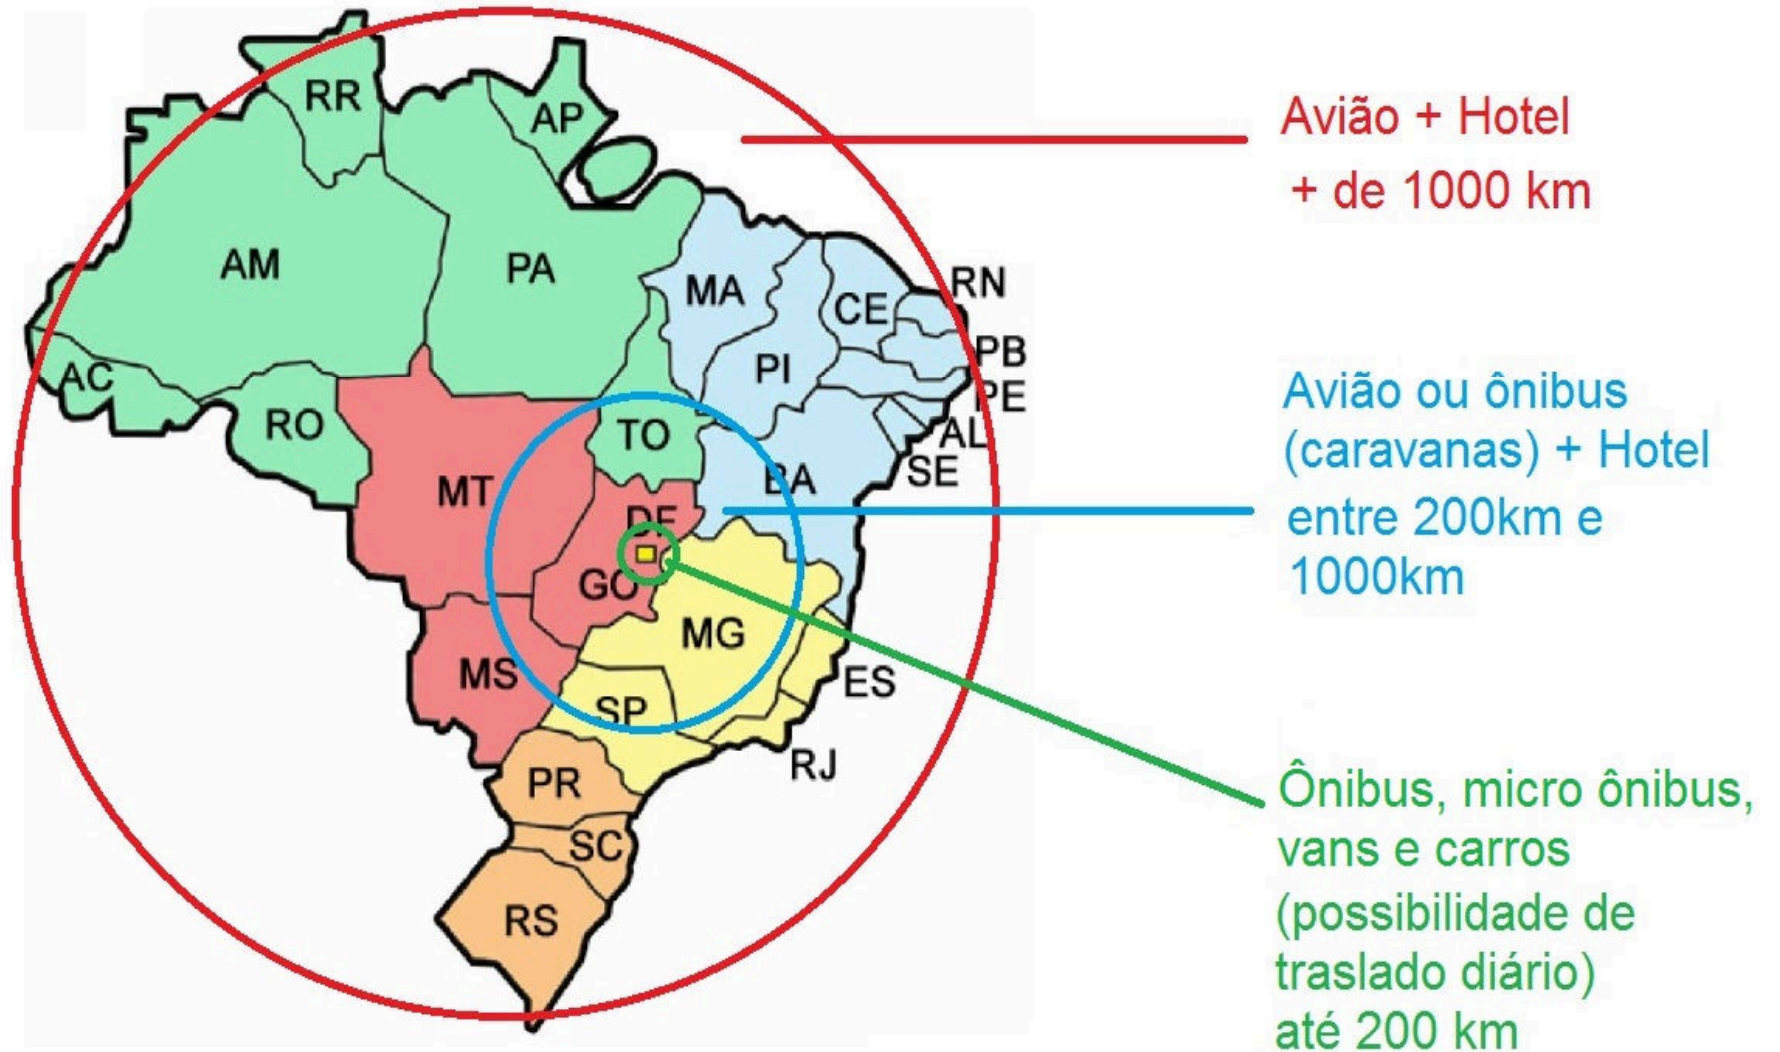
RR
AP
AM
PA
MA
CE
RN
PB
PE
AL
SE
PI
AC
RO
TO
MT
BA
DF
GO
MG
MS
ES
SP
RJ
PR
SC
RS

Avião + Hotel
+ de 1000 km

Avião ou ônibus (caravanas) + Hotel entre 200km e 1000km

Ônibus, micro ônibus, vans e carros (possibilidade de traslado diário) até 200 km